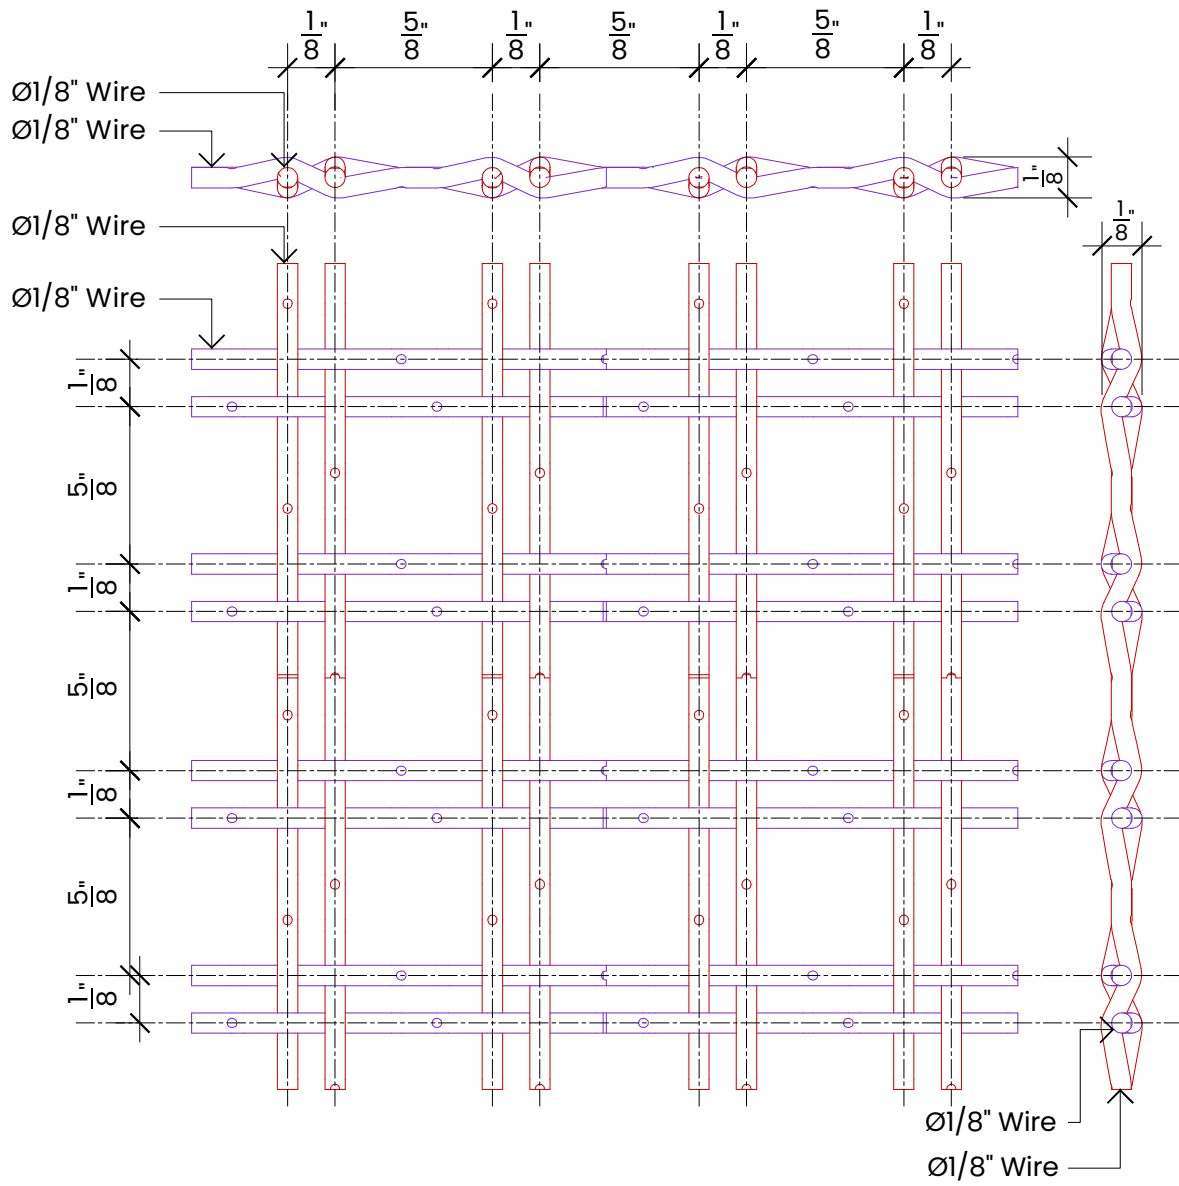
$\frac{1}{8}$" $\frac{5}{8}$" $\frac{1}{8}$" $\frac{5}{8}$" $\frac{1}{8}$" $\frac{5}{8}$" $\frac{1}{8}$"

Ø1/8" Wire
Ø1/8" Wire

$\frac{1}{8}$"

$\frac{1}{8}$"

Ø1/8" Wire

Ø1/8" Wire

$\frac{1}{8}$"
$\frac{5}{8}$"
$\frac{1}{8}$"
$\frac{5}{8}$"
$\frac{1}{8}$"
$\frac{5}{8}$"
$\frac{1}{8}$"

Ø1/8" Wire
Ø1/8" Wire